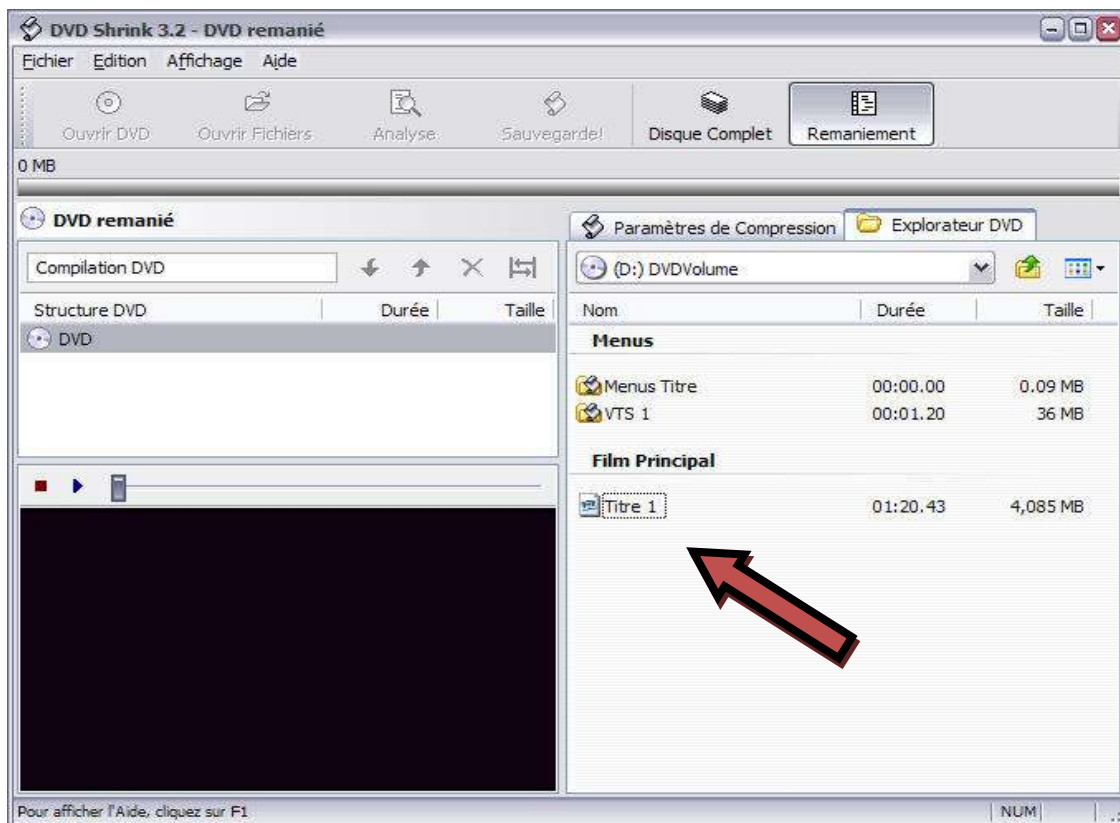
DVD Shrink 3.2 - DVD remanié

Fichier Edition Affichage Aide

Ouvrir DVD Ouvrir Fichiers Analyse Sauvegarde! Disque Complet Remaniement

0 MB

DVD remanié

Compilation DVD

| Structure DVD | Durée | Taille |
|---|---|---|
| DVD | | |

Paramètres de Compression Explorateur DVD

(D:) DVDVolume

| Nom | Durée | Taille |
|---|---|---|
| **Menus** | | |
| Menus Titre | 00:00.00 | 0.09 MB |
| VTS 1 | 00:01.20 | 36 MB |
| **Film Principal** | | |
| Titre 1 | 01:20.43 | 4,085 MB |

Pour afficher l'Aide, cliquez sur F1

NUM